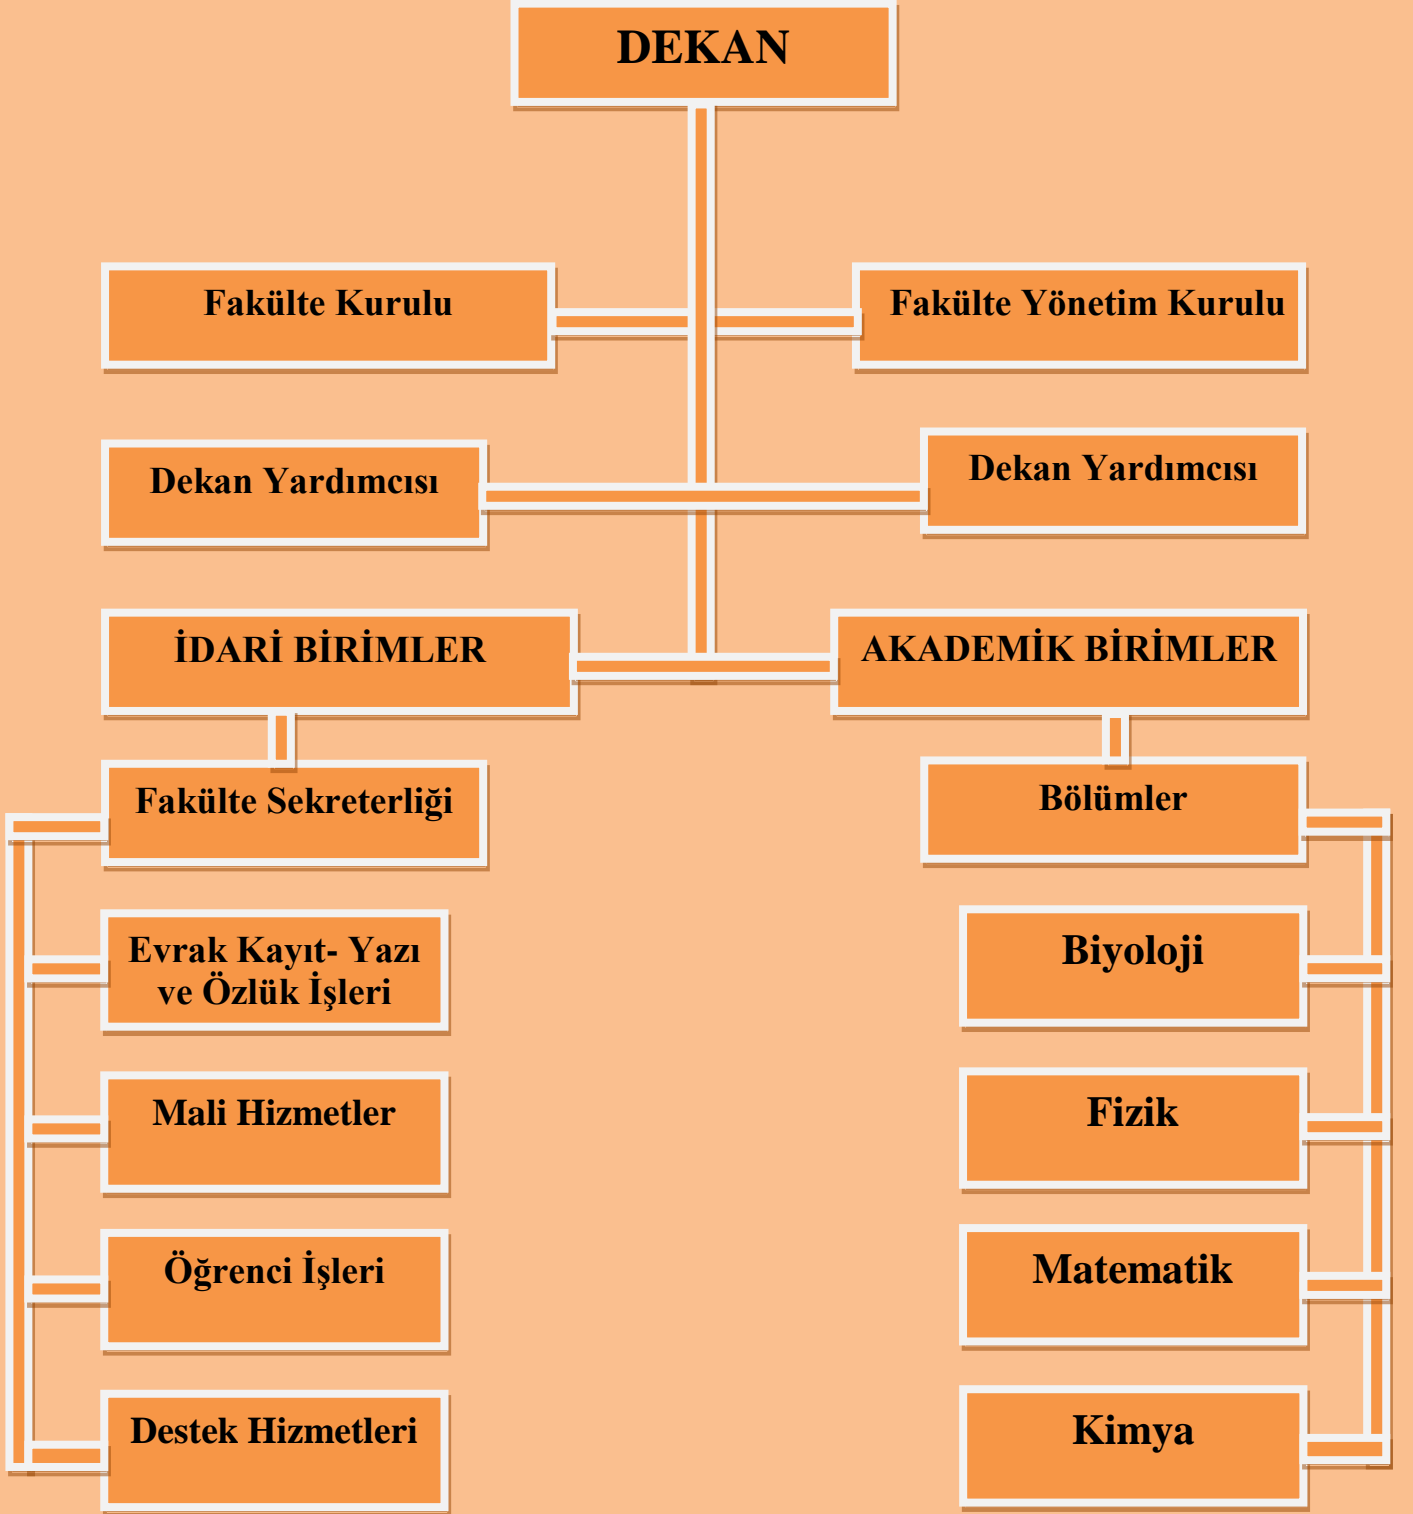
DEKAN

Fakülte Kurulu

Fakülte Yönetim Kurulu

Dekan Yardımcısı

Dekan Yardımcısı

İDARİ BİRİMLER

AKADEMİK BİRİMLER

Fakülte Sekreterliği

Bölümler

Evrak Kayıt- Yazı ve Özlük İşleri

Biyoloji

Mali Hizmetler

Fizik

Öğrenci İşleri

Matematik

Destek Hizmetleri

Kimya